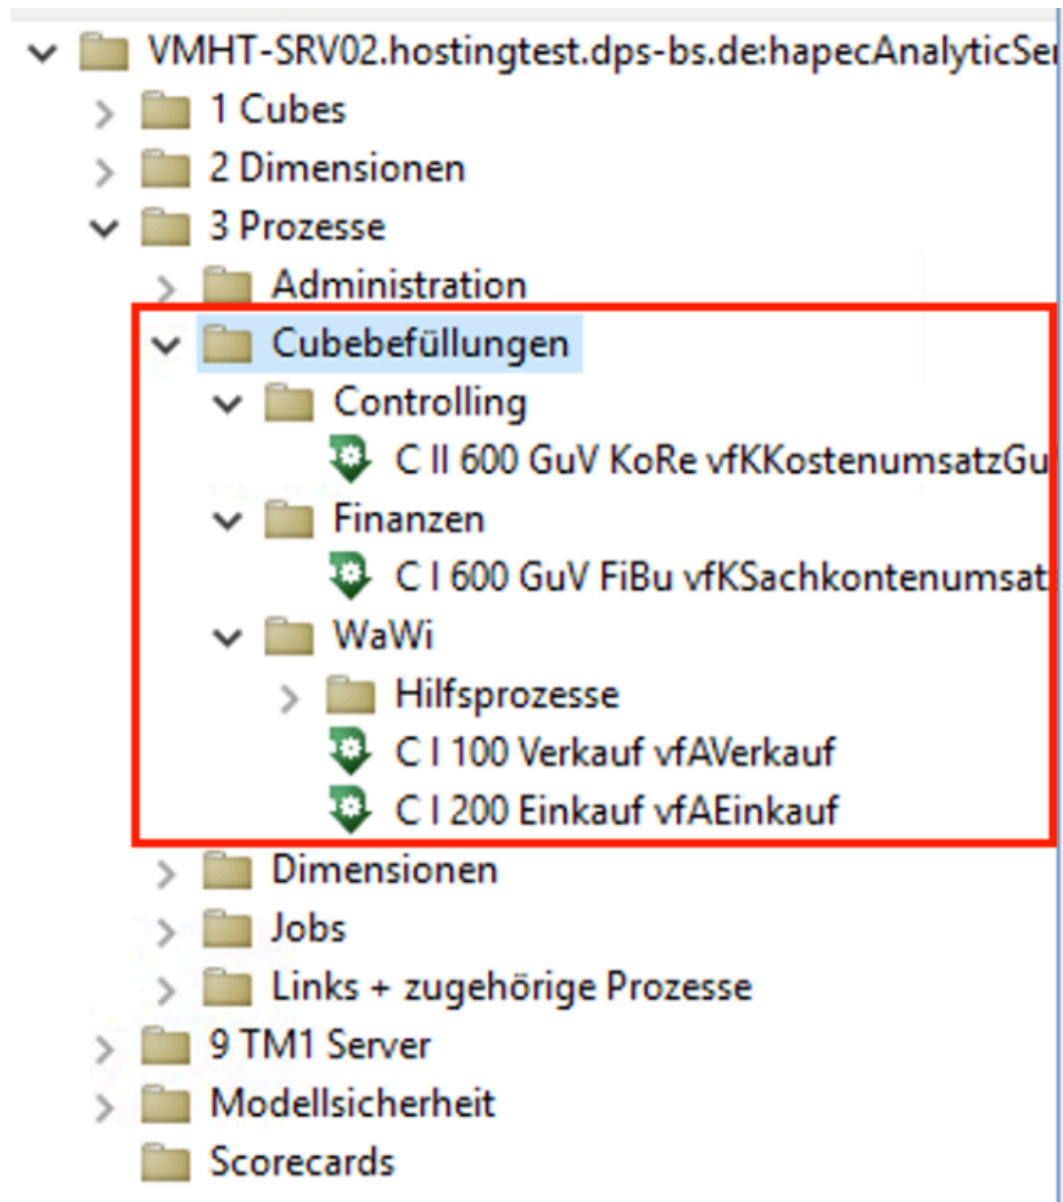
VMHT-SRV02.hostingtest.dps-bs.de:hapecAnalyticSe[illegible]
1 Cubes
2 Dimensionen
3 Prozesse
Administration
Cubebefüllungen
Controlling
C II 600 GuV KoRe vfKKostenumsatzGu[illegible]
Finanzen
C I 600 GuV FiBu vfKSachkontenumsat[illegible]
WaWi
Hilfsprozesse
C I 100 Verkauf vfAVerkauf
C I 200 Einkauf vfAEinkauf
Dimensionen
Jobs
Links + zugehörige Prozesse
9 TM1 Server
Modellsicherheit
Scorecards